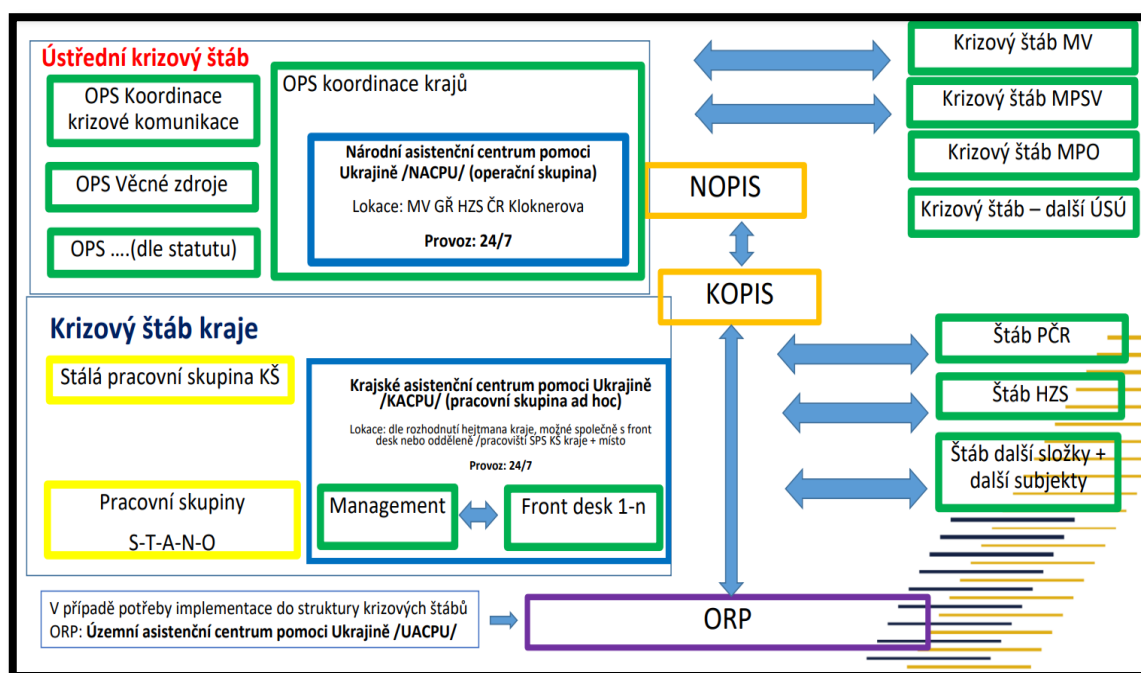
Ústřední krizový štáb

OPS Koordinace krizové komunikace

OPS Věcné zdroje

OPS ….(dle statutu)

OPS koordinace krajů

Národní asistenční centrum pomoci Ukrajině /NACPU/ (operační skupina)

Lokace: MV GŘ HZS ČR Kloknerova

Provoz: 24/7

NOPIS

KOPIS

Krizový štáb MV

Krizový štáb MPSV

Krizový štáb MPO

Krizový štáb – další ÚSÚ

Krizový štáb kraje

Stálá pracovní skupina KŠ

Pracovní skupiny S-T-A-N-O

Krajské asistenční centrum pomoci Ukrajině /KACPU/ (pracovní skupina ad hoc)

Lokace: dle rozhodnutí hejtmana kraje, možné společně s front desk nebo odděleně /pracoviště SPS KŠ kraje + místo

Provoz: 24/7

Management

Front desk 1-n

Štáb PČR

Štáb HZS

Štáb další složky + další subjekty

V případě potřeby implementace do struktury krizových štábů ORP: Územní asistenční centrum pomoci Ukrajině /UACPU/

ORP